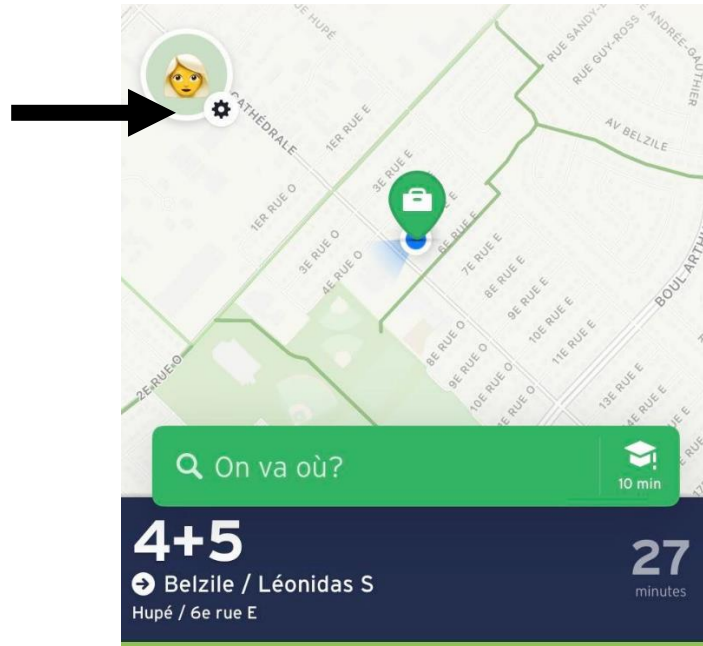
RUE HUPÉ
RUE SANDY
RUE GUY-ROSS
RUE ANDRÉE-GAUTHIER
CATHÉDRALE
1ER RUE E
AV BELZILE
3E RUE E
1ER RUE O
3E RUE O
4E RUE O
6E RUE E
7E RUE E
8E RUE E
9E RUE E
10E RUE E
11E RUE E
BOUL ARTH
2E RUE O
8E RUE O
9E RUE O
10E RUE O
12E RUE O
13E RUE E
On va où?
10 min
4+5
Belzile / Léonidas S
Hupé / 6e rue E
27
minutes